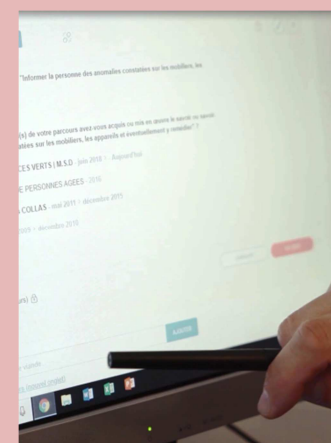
"Informer la personne des anomalies constatées sur les mobiliers, les

(s) de votre parcours avez-vous acquis ou mis en œuvre le savoir ou savoir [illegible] tatées sur les mobiliers, les appareils et éventuellement y remédier" ?

CES VERTS | M.S.O · juin 2018 – Aujourd'hui

E PERSONNES AGEES · 2016

L COLLAS · mai 2011 – décembre 2015

2010 – décembre 2010

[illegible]

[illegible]

uni

Actualiser